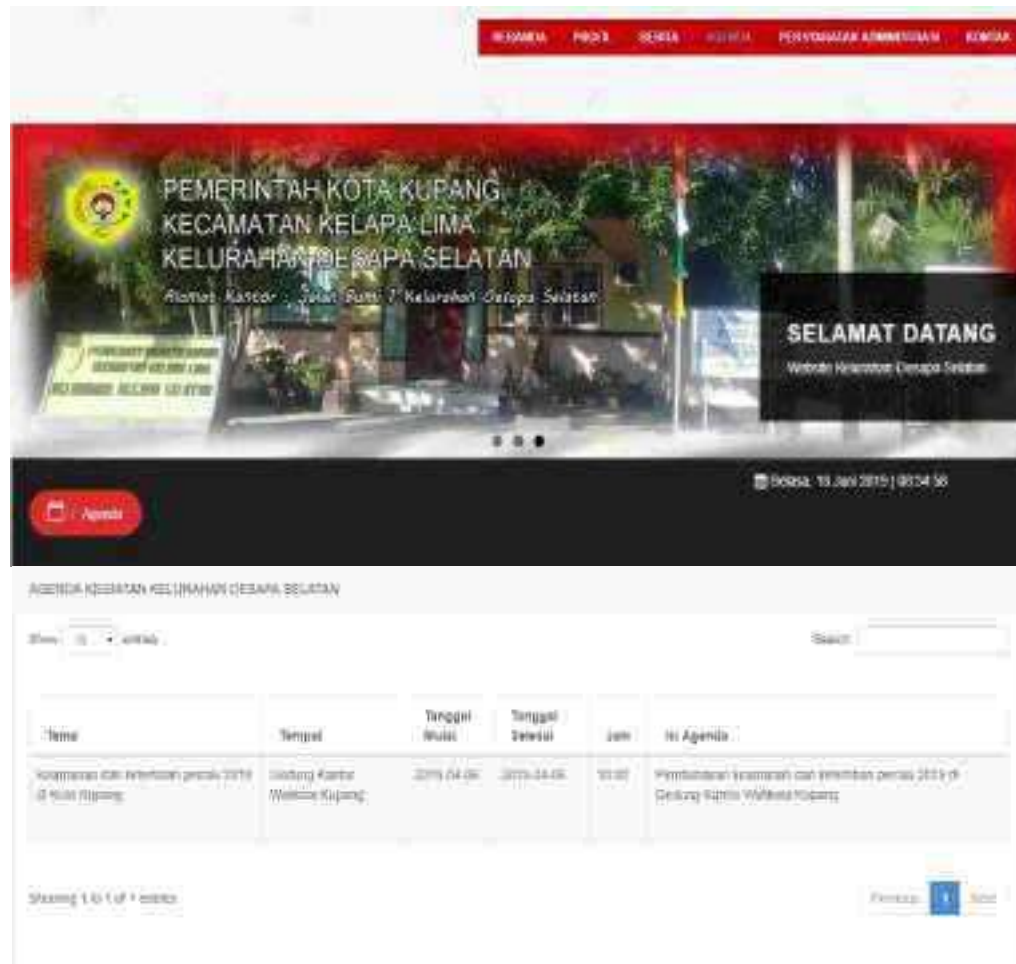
BERANDA PROFIL BERITA AGENDA PENYUSUNAN ADMINISTRASI KONTAK

PEMERINTAH KOTA KUPANG
KECAMATAN KELAPA LIMA
KELURAHAN OESAPA SELATAN
Alamat Kantor : Jalan Bumi 7 Kelurahan Oesapa Selatan

SELAMAT DATANG
Website Kelurahan Oesapa Selatan

Selasa, 15 Juni 2019 | 08:34:56

Agenda

AGENDA KEGIATAN KELURAHAN OESAPA SELATAN

Show 10 entries

Search:

| Tema | Tempat | Tanggal Mulai | Tanggal Selesai | Jam | Isi Agenda |
|---|---|---|---|---|---|
| Keamanan dan ketertiban pemilu 2019 di Kota Kupang | Gedung Kantor Walikota Kupang | 2019-04-06 | 2019-04-06 | 10:00 | Pembahasan keamanan dan ketertiban pemilu 2019 di Gedung Kantor Walikota Kupang |

Showing 1 to 1 of 1 entries

Previous 1 Next